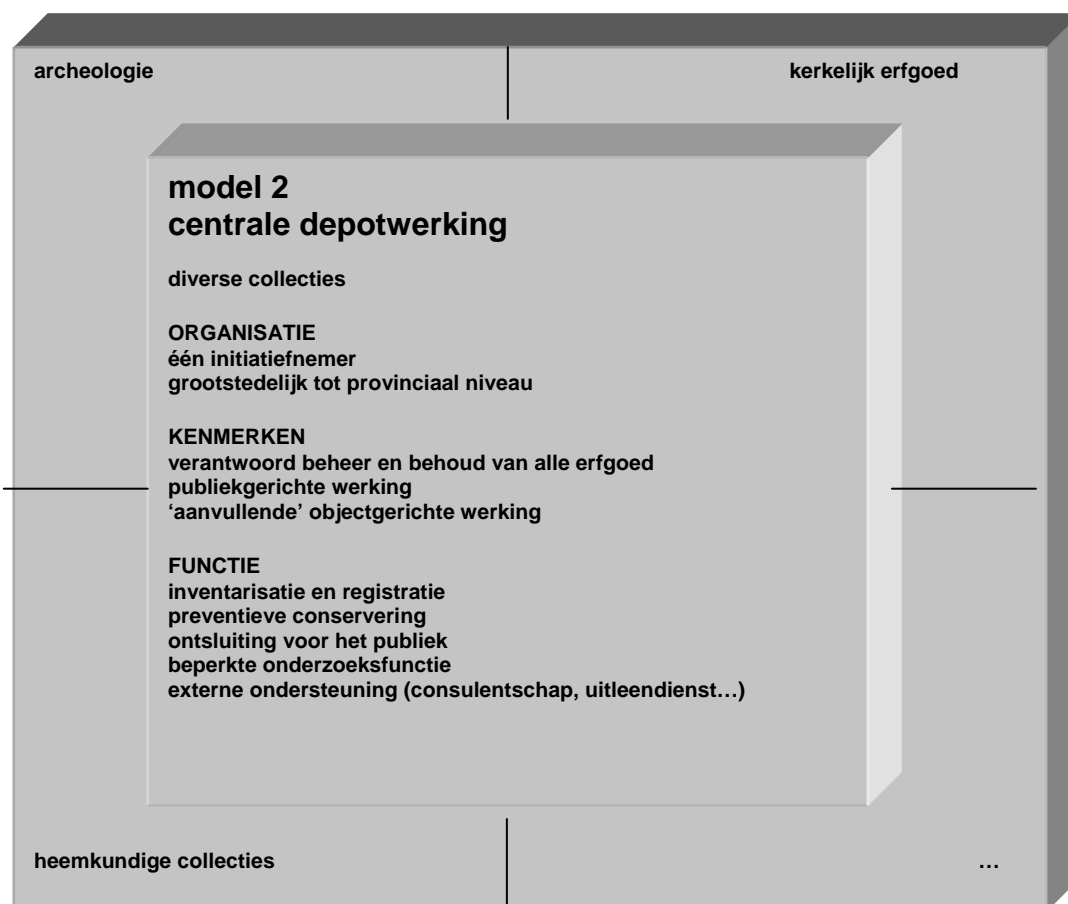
archeologie

kerkelijk erfgoed

model 2
centrale depotwerking

diverse collecties

ORGANISATIE
één initiatiefnemer
grootstedelijk tot provinciaal niveau

KENMERKEN
verantwoord beheer en behoud van alle erfgoed
publiekgerichte werking
'aanvullende' objectgerichte werking

FUNCTIE
inventarisatie en registratie
preventieve conservering
ontsluiting voor het publiek
beperkte onderzoeksfunctie
externe ondersteuning (consulentschap, uitleendienst…)

heemkundige collecties

…